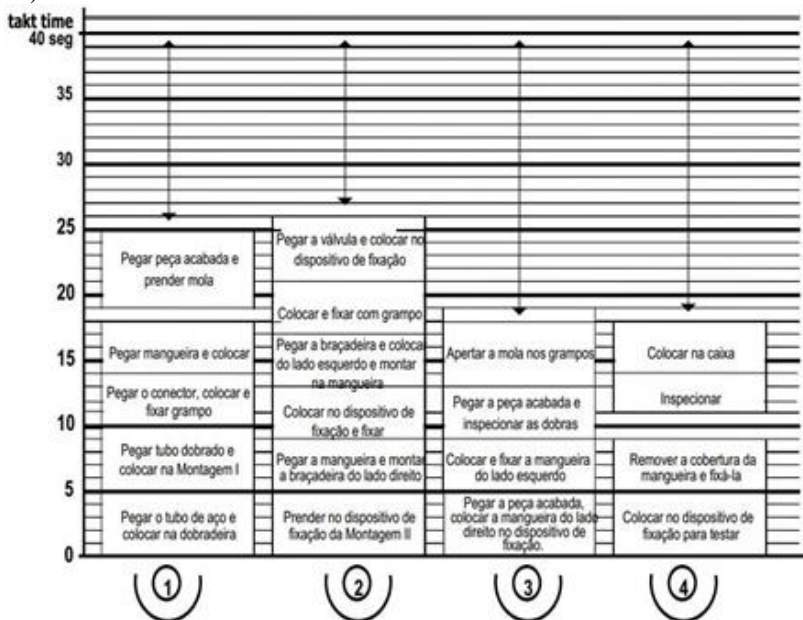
takt time
40 seg
35
30
25
20
15
10
5
0

Pegar peça acabada e prender mola
Pegar mangueira e colocar
Pegar o conector, colocar e fixar grampo
Pegar tubo dobrado e colocar na Montagem I
Pegar o tubo de aço e colocar na dobradeira

Pegar a válvula e colocar no dispositivo de fixação
Colocar e fixar com grampo
Pegar a braçadeira e colocar do lado esquerdo e montar na mangueira
Colocar no dispositivo de fixação e fixar
Pegar a mangueira e montar a braçadeira do lado direito
Prender no dispositivo de fixação da Montagem II

Apertar a mola nos grampos
Pegar a peça acabada e inspecionar as dobras
Colocar e fixar a mangueira do lado esquerdo
Pegar a peça acabada, colocar a mangueira do lado direito no dispositivo de fixação.

Colocar na caixa
Inspecionar
Remover a cobertura da mangueira e fixá-la
Colocar no dispositivo de fixação para testar

1
2
3
4